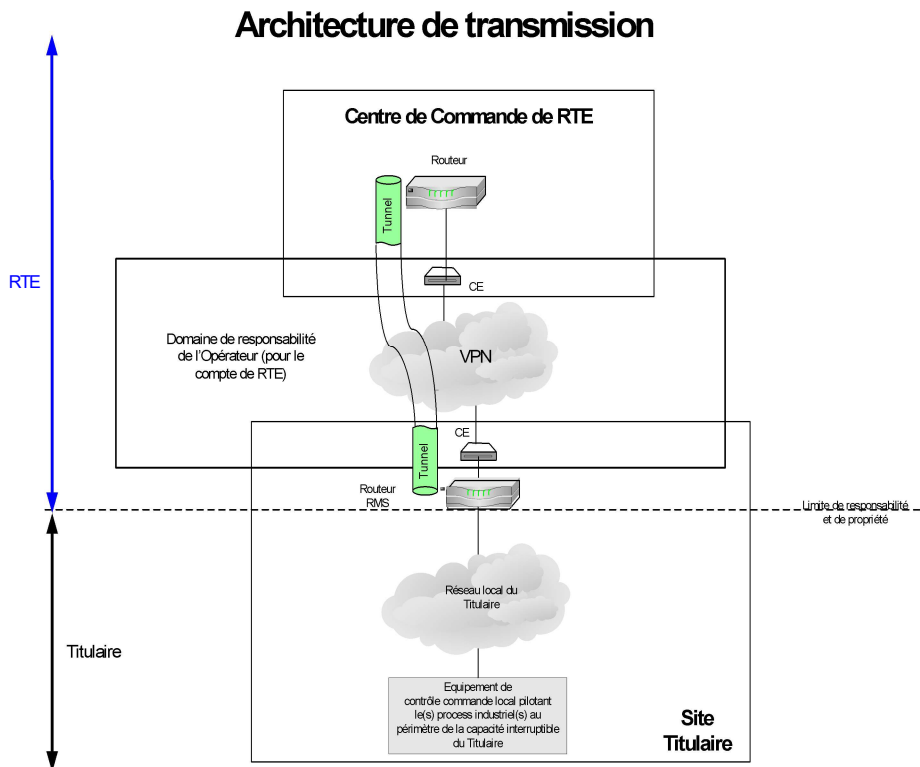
Architecture de transmission

Centre de Commande de RTE

Routeur

Tunnel

CE

RTE

Domaine de responsabilité de l'Opérateur (pour le compte de RTE)

VPN

CE

Tunnel

Routeur RMS

Limite de responsabilité et de propriété

Réseau local du Titulaire

Titulaire

Equipement de contrôle commande local pilotant le(s) process industriel(s) au périmètre de la capacité interruptible du Titulaire

Site Titulaire